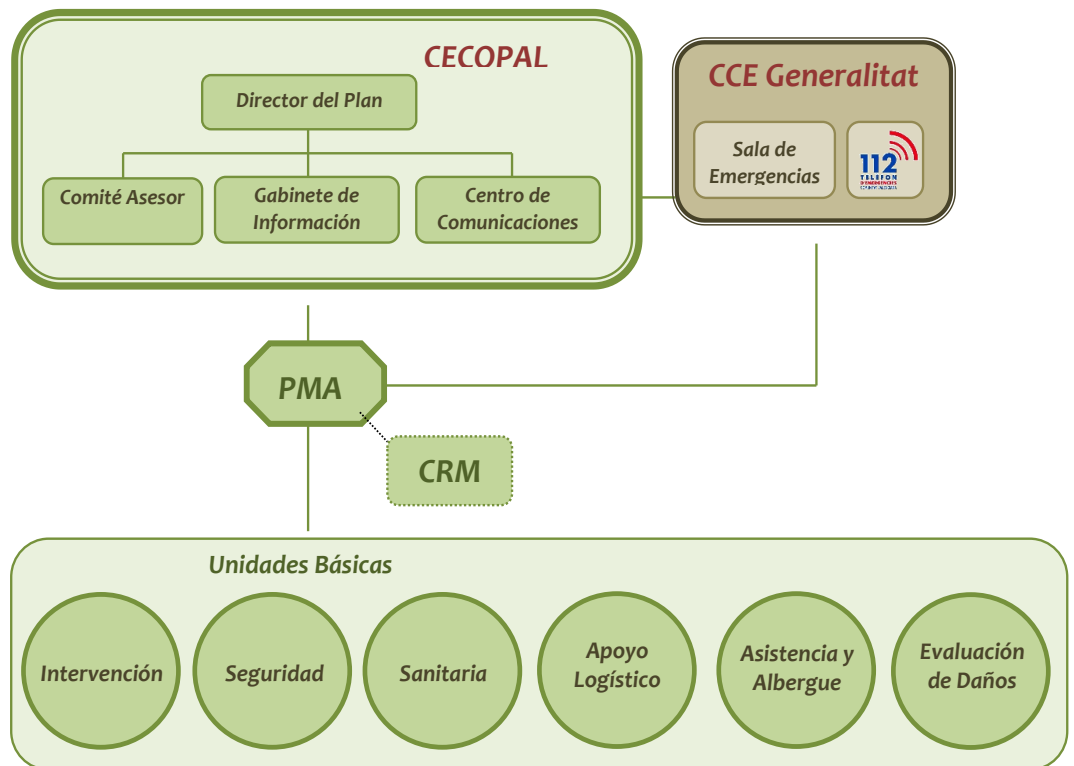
CECOPAL

Director del Plan

Comité Asesor

Gabinete de Información

Centro de Comunicaciones

CCE Generalitat

Sala de Emergencias

112 TELEFON D'EMERGENCIES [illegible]

PMA

CRM

Unidades Básicas

Intervención

Seguridad

Sanitaria

Apoyo Logístico

Asistencia y Albergue

Evaluación de Daños